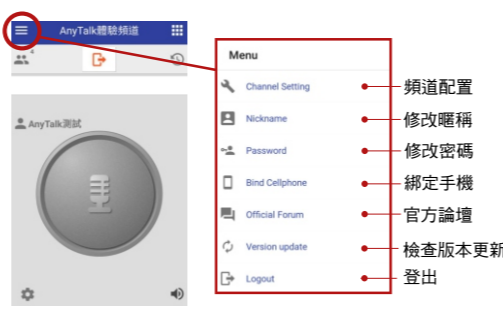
AnyTalk體驗頻道

4

AnyTalk測試

Menu

Channel Setting

Nickname

Password

Bind Cellphone

Official Forum

Version update

Logout

頻道配置

修改暱稱

修改密碼

綁定手機

官方論壇

檢查版本更新

登出